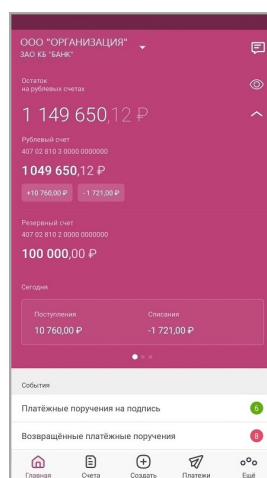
ООО "ОРГАНИЗАЦИЯ"
ЗАО КБ "БАНК"

Остаток
на рублевых счетах

1 149 650,12 ₽

Рублевый счет
407 02 810 3 0000 0000000

1 049 650,12 ₽

+10 760,00 ₽
-1 721,00 ₽

Резервный счет
407 02 810 2 0000 0000000

100 000,00 ₽

Сегодня

Поступления
10 760,00 ₽

Списания
-1 721,00 ₽

События

Платёжные поручения на подпись 6

Возвращённые платёжные поручения 8

Главная
Счета
Создать
Платежи
Ещё